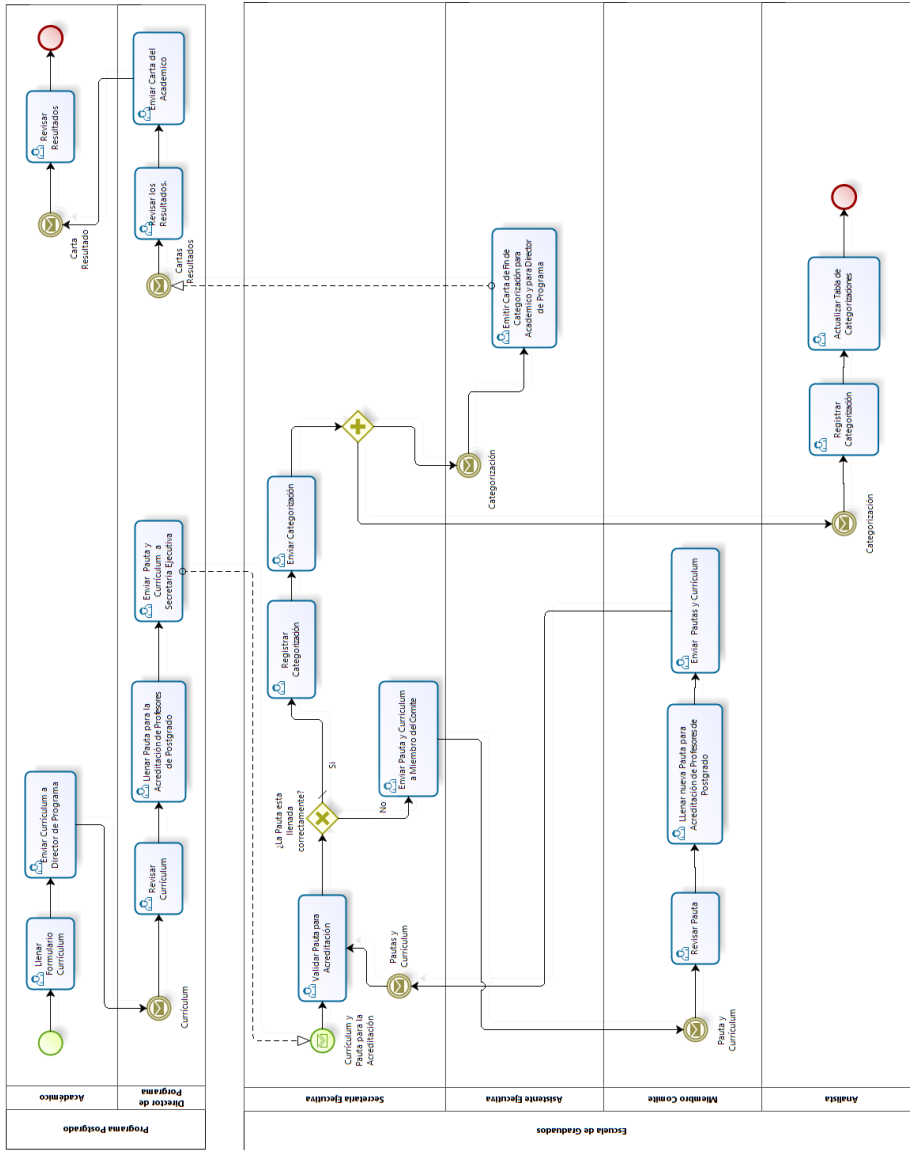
Programa Postgrado

Académico

Llenar Formulario Curriculum

Enviar Curriculum a Director de Programa

Carta Resultado

Revisar Resultados

Director de Programa

Curriculum

Revisar Curriculum

Llenar Pauta para la Acreditación de Profesores de Postgrado

Enviar Pauta y Curriculum a Secretaria Ejecutiva

Cartas Resultados

Revisar los Resultados.

Enviar Carta del Academico

Escuela de Graduados

Secretaria Ejecutiva

Curriculum y Pauta para la Acreditación

Validar Pauta para Acreditación

Pautas y Curriculum

¿La Pauta esta llenada correctamente?

Si

No

Enviar Pauta y Curriculum a Miembro del Comite

Registrar Categorización

Enviar Categorización

Asistente Ejecutiva

Categorización

Emitir Carta de Fin de Categorización para Academico y para Director de Programa

Miembro Comite

Pauta y Curriculum

Revisar Pauta

LLenar nueva Pauta para Acreditación de Profesores de Postgrado

Enviar Pautas y Curriculum

Analista

Categorización

Registrar Categorización

Actualizar Tabla de Categorizaciones